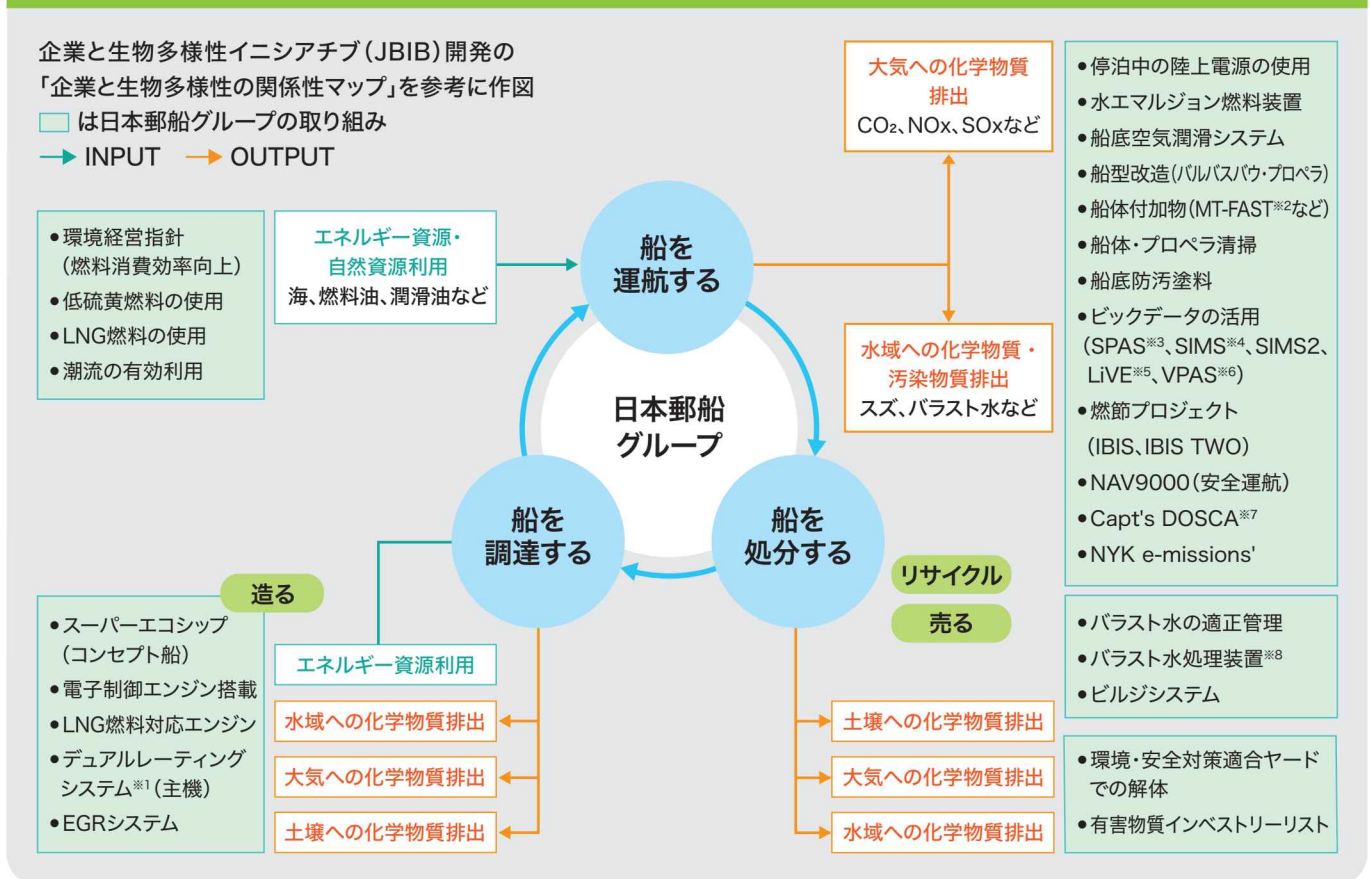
企業と生物多様性イニシアチブ（JBIB）開発の「企業と生物多様性の関係性マップ」を参考に作図
□ は日本郵船グループの取り組み
→ INPUT → OUTPUT

大気への化学物質排出
$CO_2$、NOx、SOxなど

●停泊中の陸上電源の使用
●水エマルジョン燃料装置
●船底空気潤滑システム
●船型改造（バルバスバウ・プロペラ）
●船体付加物（MT-FAST※2など）
●船体・プロペラ清掃
●船底防汚塗料
●ビックデータの活用（SPAS※3、SIMS※4、SIMS2、LiVE※5、VPAS※6）
●燃節プロジェクト（IBIS、IBIS TWO）
●NAV9000（安全運航）
●Capt's DOSCA※7
●NYK e-missions'

●環境経営指針（燃料消費効率向上）
●低硫黄燃料の使用
●LNG燃料の使用
●潮流の有効利用

エネルギー資源・自然資源利用
海、燃料油、潤滑油など

船を運航する

水域への化学物質・汚染物質排出
スズ、バラスト水など

日本郵船グループ

船を調達する

船を処分する

リサイクル

売る

造る

●スーパーエコシップ（コンセプト船）
●電子制御エンジン搭載
●LNG燃料対応エンジン
●デュアルレーティングシステム※1（主機）
●EGRシステム

エネルギー資源利用

水域への化学物質排出
大気への化学物質排出
土壌への化学物質排出

土壌への化学物質排出
大気への化学物質排出
水域への化学物質排出

●バラスト水の適正管理
●バラスト水処理装置※8
●ビルジシステム

●環境・安全対策適合ヤードでの解体
●有害物質インベストリーリスト